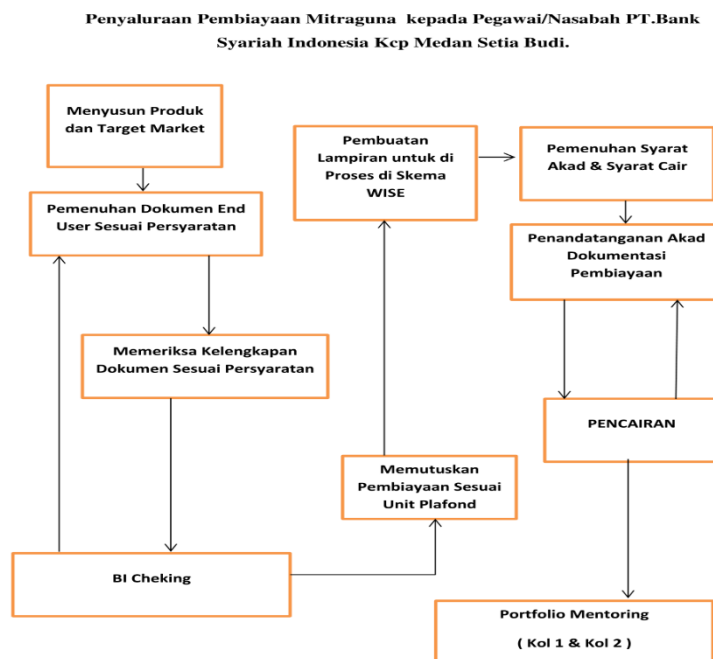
Penyaluraan Pembiayaan Mitraguna kepada Pegawai/Nasabah PT.Bank Syariah Indonesia Kcp Medan Setia Budi.

Menyusun Produk dan Target Market

Pemenuhan Dokumen End User Sesuai Persyaratan

Memeriksa Kelengkapan Dokumen Sesuai Persyaratan

BI Cheking

Memutuskan Pembiayaan Sesuai Unit Plafond

Pembuatan Lampiran untuk di Proses di Skema WISE

Pemenuhan Syarat Akad & Syarat Cair

Penandatanganan Akad Dokumentasi Pembiayaan

PENCAIRAN

Portfolio Mentoring

( Kol 1 & Kol 2 )